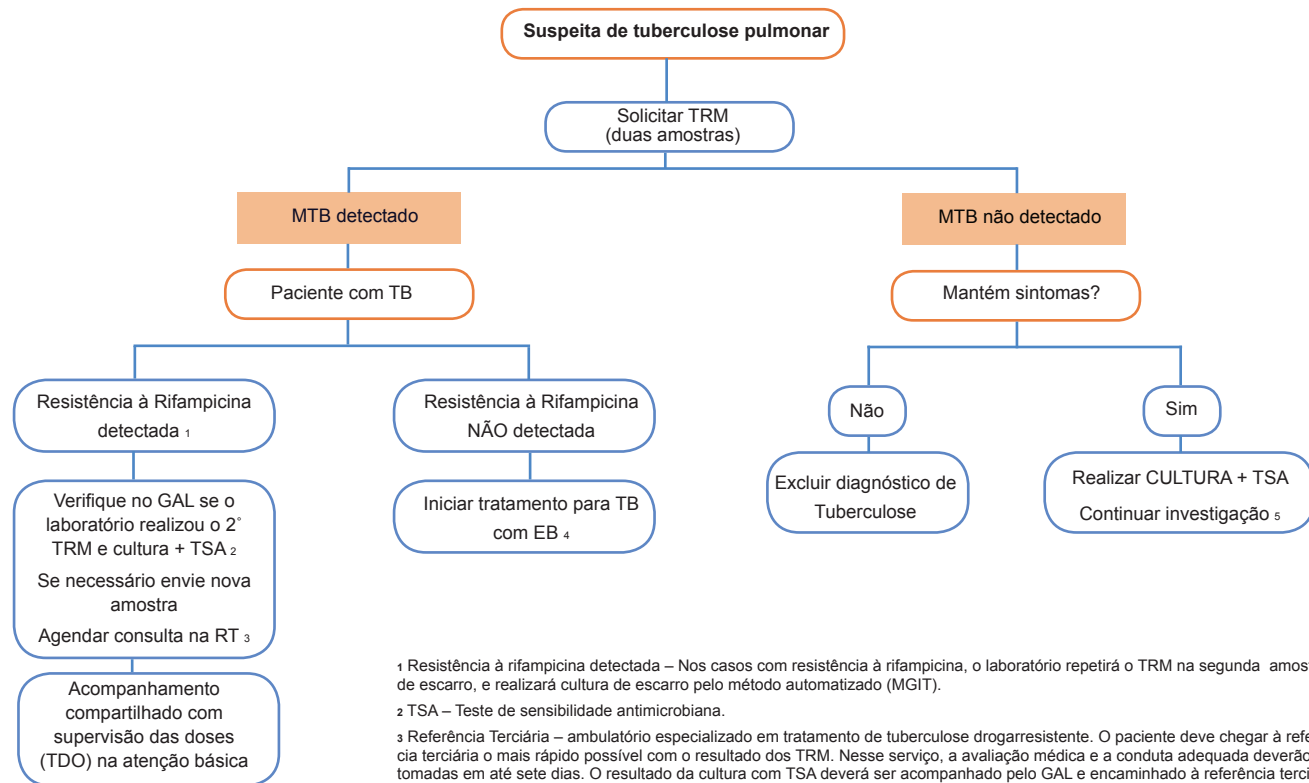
Suspeita de tuberculose pulmonar

Solicitar TRM
(duas amostras)

MTB detectado

MTB não detectado

Paciente com TB

Mantém sintomas?

Resistência à Rifampicina detectada 1

Resistência à Rifampicina NÃO detectada

Não

Sim

Verifique no GAL se o laboratório realizou o 2° TRM e cultura + TSA 2

Se necessário envie nova amostra

Agendar consulta na RT 3

Iniciar tratamento para TB com EB 4

Excluir diagnóstico de Tuberculose

Realizar CULTURA + TSA

Continuar investigação 5

Acompanhamento compartilhado com supervisão das doses (TDO) na atenção básica

1 Resistência à rifampicina detectada – Nos casos com resistência à rifampicina, o laboratório repetirá o TRM na segunda amos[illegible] de escarro, e realizará cultura de escarro pelo método automatizado (MGIT).

2 TSA – Teste de sensibilidade antimicrobiana.

3 Referência Terciária – ambulatório especializado em tratamento de tuberculose drogarresistente. O paciente deve chegar à refe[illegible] cia terciária o mais rápido possível com o resultado dos TRM. Nesse serviço, a avaliação médica e a conduta adequada deverão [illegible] tomadas em até sete dias. O resultado da cultura com TSA deverá ser acompanhado pelo GAL e encaminhado à referência terci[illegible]